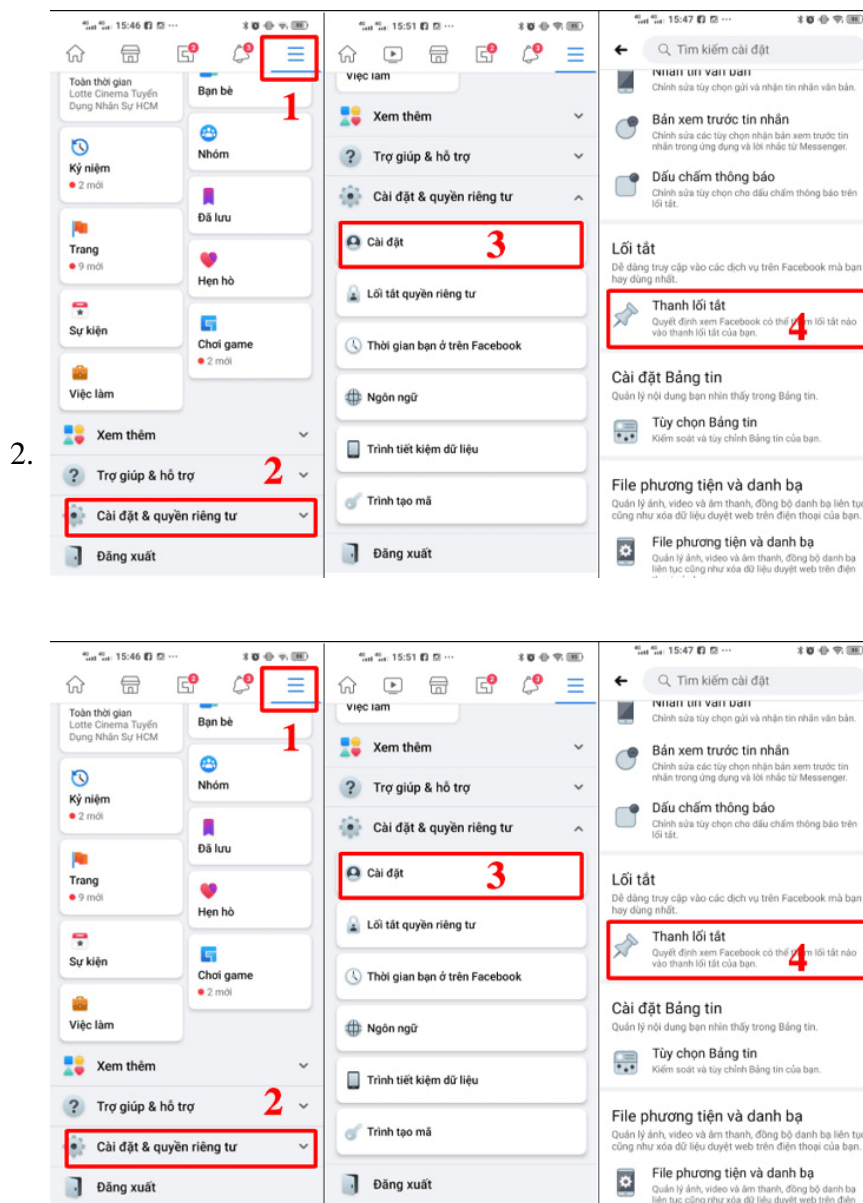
2.

15:46

Toàn thời gian
Lotte Cinema Tuyển Dụng Nhân Sự HCM

Bạn bè

1

Kỷ niệm
• 2 mới

Nhóm

Đã lưu

Trang
• 9 mới

Hẹn hò

Sự kiện

Chơi game
• 2 mới

Việc làm

Xem thêm

Trợ giúp & hỗ trợ

2

Cài đặt & quyền riêng tư

Đăng xuất

15:51

Việc làm

Xem thêm

Trợ giúp & hỗ trợ

Cài đặt & quyền riêng tư

Cài đặt

3

Lối tắt quyền riêng tư

Thời gian bạn ở trên Facebook

Ngôn ngữ

Trình tiết kiệm dữ liệu

Trình tạo mã

Đăng xuất

15:47

Tìm kiếm cài đặt

Nhận tin văn bản
Chỉnh sửa tùy chọn gửi và nhận tin nhắn văn bản.

Bản xem trước tin nhắn
Chỉnh sửa các tùy chọn nhận bản xem trước tin nhắn trong ứng dụng và lời nhắc từ Messenger.

Dấu chấm thông báo
Chỉnh sửa tùy chọn cho dấu chấm thông báo trên lối tắt.

Lối tắt
Dễ dàng truy cập vào các dịch vụ trên Facebook mà bạn hay dùng nhất.

Thanh lối tắt
Quyết định xem Facebook có thể thêm lối tắt nào vào thanh lối tắt của bạn.

4

Cài đặt Bảng tin
Quản lý nội dung bạn nhìn thấy trong Bảng tin.

Tùy chọn Bảng tin
Kiểm soát và tùy chỉnh Bảng tin của bạn.

File phương tiện và danh bạ
Quản lý ảnh, video và âm thanh, đồng bộ danh bạ liên tục cũng như xóa dữ liệu duyệt web trên điện thoại của bạn.

File phương tiện và danh bạ
Quản lý ảnh, video và âm thanh, đồng bộ danh bạ liên tục cũng như xóa dữ liệu duyệt web trên điện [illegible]

15:46

Toàn thời gian
Lotte Cinema Tuyển Dụng Nhân Sự HCM

Bạn bè

1

Kỷ niệm
• 2 mới

Nhóm

Đã lưu

Trang
• 9 mới

Hẹn hò

Sự kiện

Chơi game
• 2 mới

Việc làm

Xem thêm

Trợ giúp & hỗ trợ

2

Cài đặt & quyền riêng tư

Đăng xuất

15:51

Việc làm

Xem thêm

Trợ giúp & hỗ trợ

Cài đặt & quyền riêng tư

Cài đặt

3

Lối tắt quyền riêng tư

Thời gian bạn ở trên Facebook

Ngôn ngữ

Trình tiết kiệm dữ liệu

Trình tạo mã

Đăng xuất

15:47

Tìm kiếm cài đặt

Nhận tin văn bản
Chỉnh sửa tùy chọn gửi và nhận tin nhắn văn bản.

Bản xem trước tin nhắn
Chỉnh sửa các tùy chọn nhận bản xem trước tin nhắn trong ứng dụng và lời nhắc từ Messenger.

Dấu chấm thông báo
Chỉnh sửa tùy chọn cho dấu chấm thông báo trên lối tắt.

Lối tắt
Dễ dàng truy cập vào các dịch vụ trên Facebook mà bạn hay dùng nhất.

Thanh lối tắt
Quyết định xem Facebook có thể thêm lối tắt nào vào thanh lối tắt của bạn.

4

Cài đặt Bảng tin
Quản lý nội dung bạn nhìn thấy trong Bảng tin.

Tùy chọn Bảng tin
Kiểm soát và tùy chỉnh Bảng tin của bạn.

File phương tiện và danh bạ
Quản lý ảnh, video và âm thanh, đồng bộ danh bạ liên tục cũng như xóa dữ liệu duyệt web trên điện thoại của bạn.

File phương tiện và danh bạ
Quản lý ảnh, video và âm thanh, đồng bộ danh bạ liên tục cũng như xóa dữ liệu duyệt web trên điện